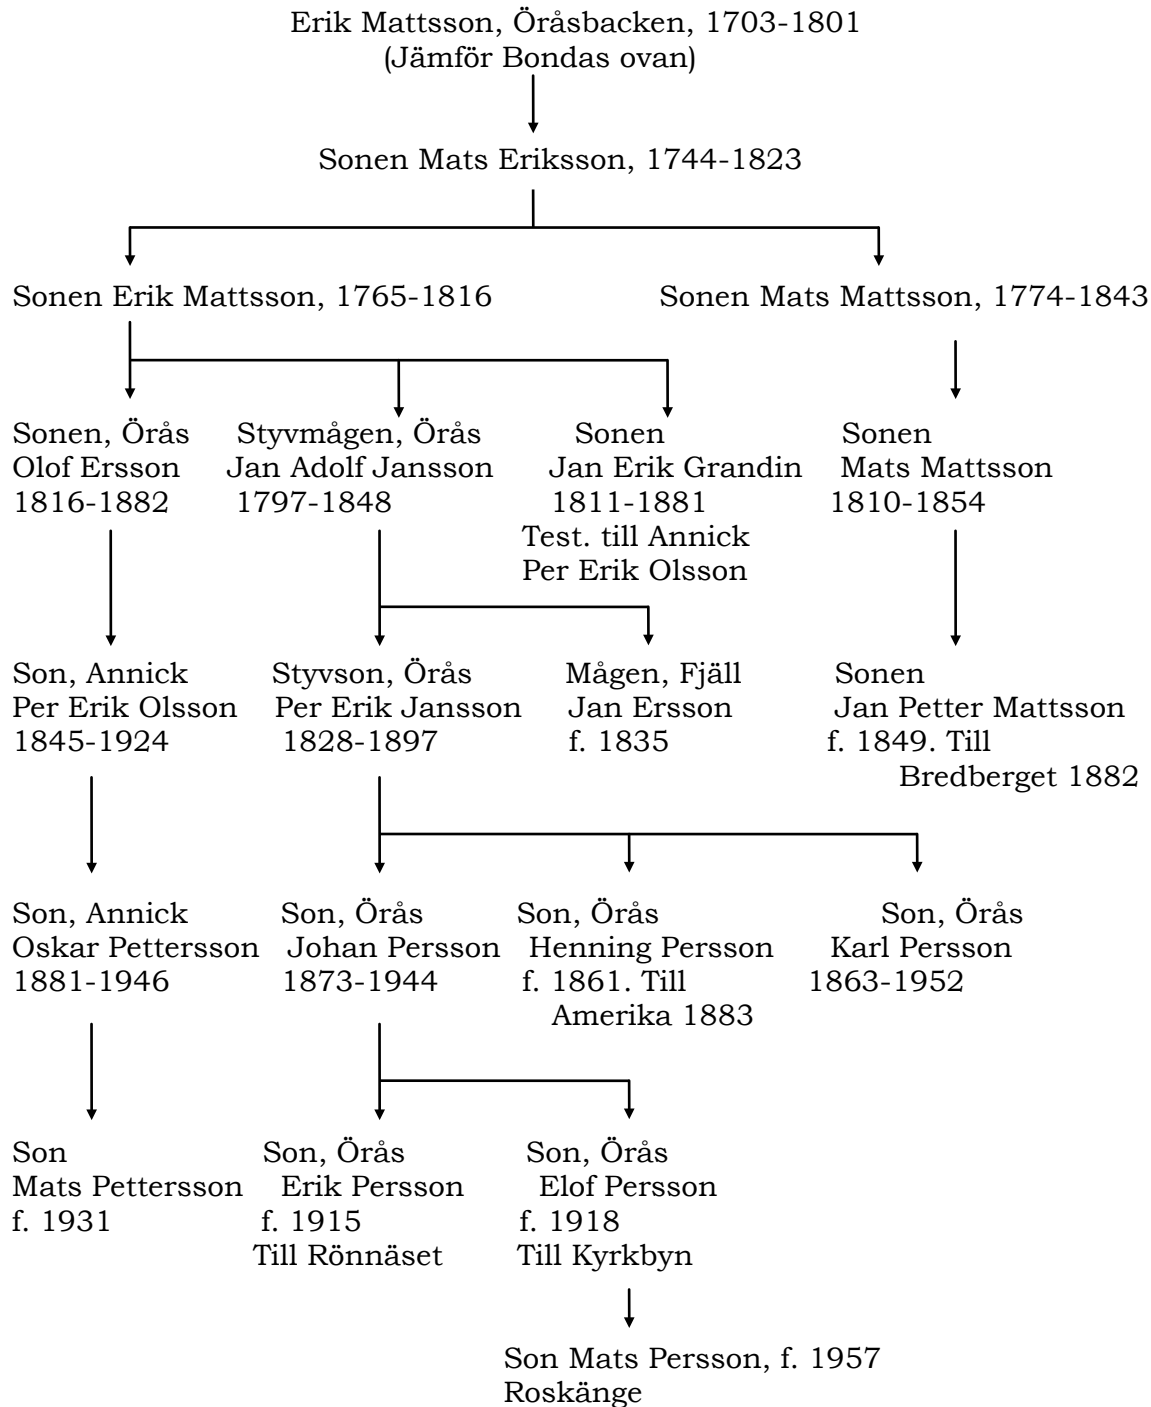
Erik Mattsson, Öråsbacken, 1703-1801
(Jämför Bondas ovan)

Sonen Mats Eriksson, 1744-1823

Sonen Erik Mattsson, 1765-1816

Sonen Mats Mattsson, 1774-1843

Sonen, Örås
Olof Ersson
1816-1882

Styvmågen, Örås
Jan Adolf Jansson
1797-1848

Sonen
Jan Erik Grandin
1811-1881
Test. till Annick
Per Erik Olsson

Sonen
Mats Mattsson
1810-1854

Son, Annick
Per Erik Olsson
1845-1924

Styvson, Örås
Per Erik Jansson
1828-1897

Mågen, Fjäll
Jan Ersson
f. 1835

Sonen
Jan Petter Mattsson
f. 1849. Till Bredberget 1882

Son, Annick
Oskar Pettersson
1881-1946

Son, Örås
Johan Persson
1873-1944

Son, Örås
Henning Persson
f. 1861. Till Amerika 1883

Son, Örås
Karl Persson
1863-1952

Son
Mats Pettersson
f. 1931

Son, Örås
Erik Persson
f. 1915
Till Rönnäset

Son, Örås
Elof Persson
f. 1918
Till Kyrkbyn

Son Mats Persson, f. 1957
Roskänge